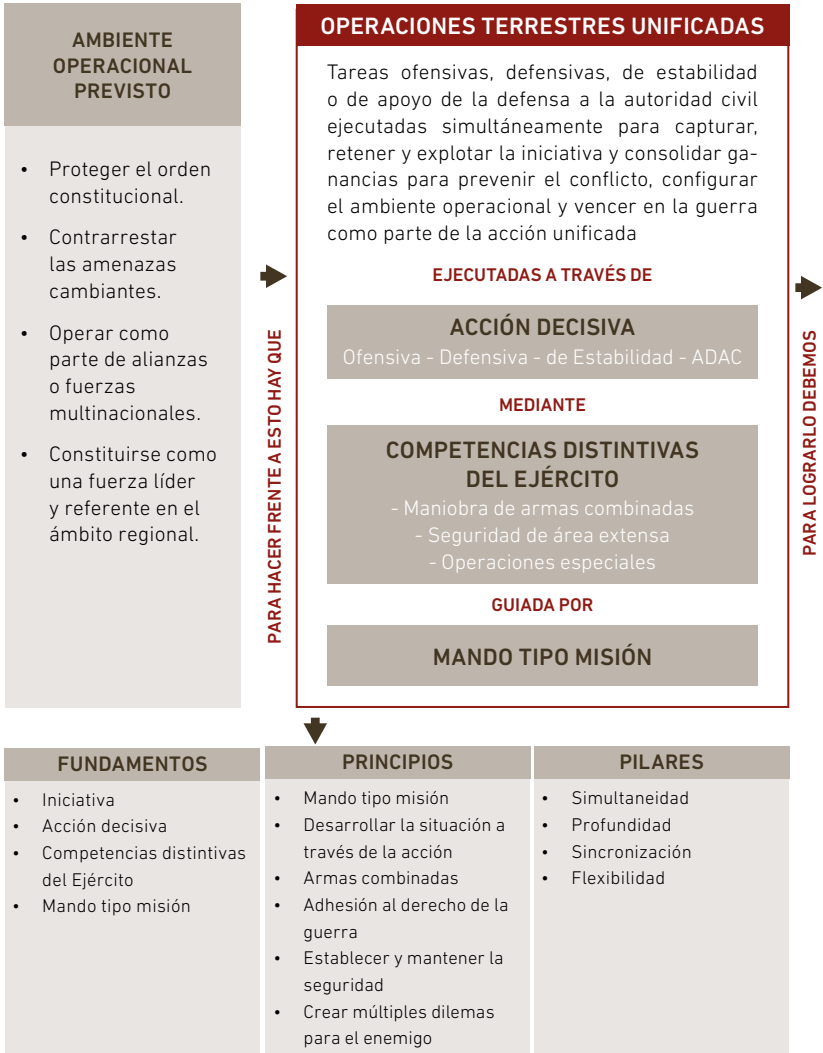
AMBIENTE OPERACIONAL PREVISTO

- Proteger el orden constitucional.
- Contrarrestar las amenazas cambiantes.
- Operar como parte de alianzas o fuerzas multinacionales.
- Constituirse como una fuerza líder y referente en el ámbito regional.

PARA HACER FRENTE A ESTO HAY QUE

OPERACIONES TERRESTRES UNIFICADAS

Tareas ofensivas, defensivas, de estabilidad o de apoyo de la defensa a la autoridad civil ejecutadas simultáneamente para capturar, retener y explotar la iniciativa y consolidar ganancias para prevenir el conflicto, configurar el ambiente operacional y vencer en la guerra como parte de la acción unificada

EJECUTADAS A TRAVÉS DE

ACCIÓN DECISIVA
Ofensiva - Defensiva - de Estabilidad - ADAC

MEDIANTE

COMPETENCIAS DISTINTIVAS DEL EJÉRCITO
- Maniobra de armas combinadas
- Seguridad de área extensa
- Operaciones especiales

GUIADA POR

MANDO TIPO MISIÓN

PARA LOGRARLO DEBEMOS

FUNDAMENTOS
- Iniciativa
- Acción decisiva
- Competencias distintivas del Ejército
- Mando tipo misión

PRINCIPIOS
- Mando tipo misión
- Desarrollar la situación a través de la acción
- Armas combinadas
- Adhesión al derecho de la guerra
- Establecer y mantener la seguridad
- Crear múltiples dilemas para el enemigo

PILARES
- Simultaneidad
- Profundidad
- Sincronización
- Flexibilidad